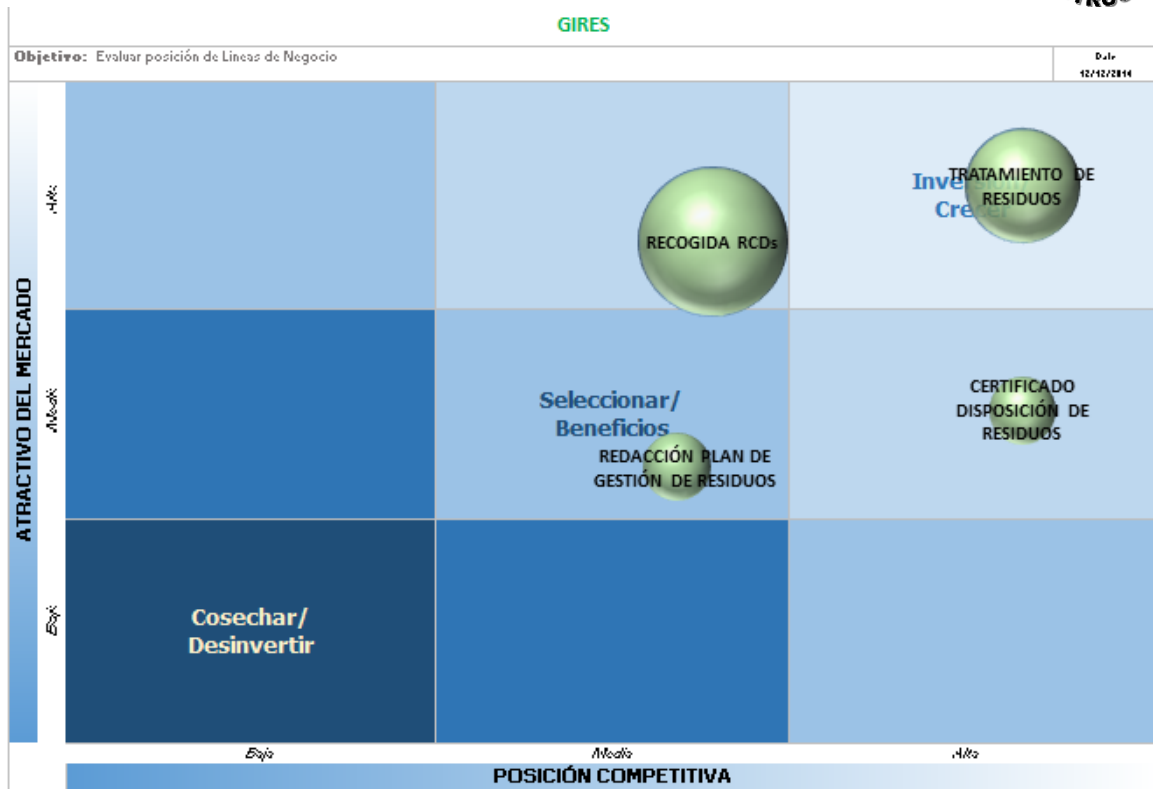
GIRES

Objetivo: Evaluar posición de Lineas de Negocio

Date
12/12/2014

ATRACTIVO DEL MERCADO

Alto

Medio

Bajo

RECOGIDA RCDs

Inver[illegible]
Cre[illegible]

TRATAMIENTO DE RESIDUOS

Seleccionar/ Beneficios

REDACCIÓN PLAN DE GESTIÓN DE RESIDUOS

CERTIFICADO DISPOSICIÓN DE RESIDUOS

Cosechar/ Desinvertir

Bajo

Medio

Alto

POSICIÓN COMPETITIVA